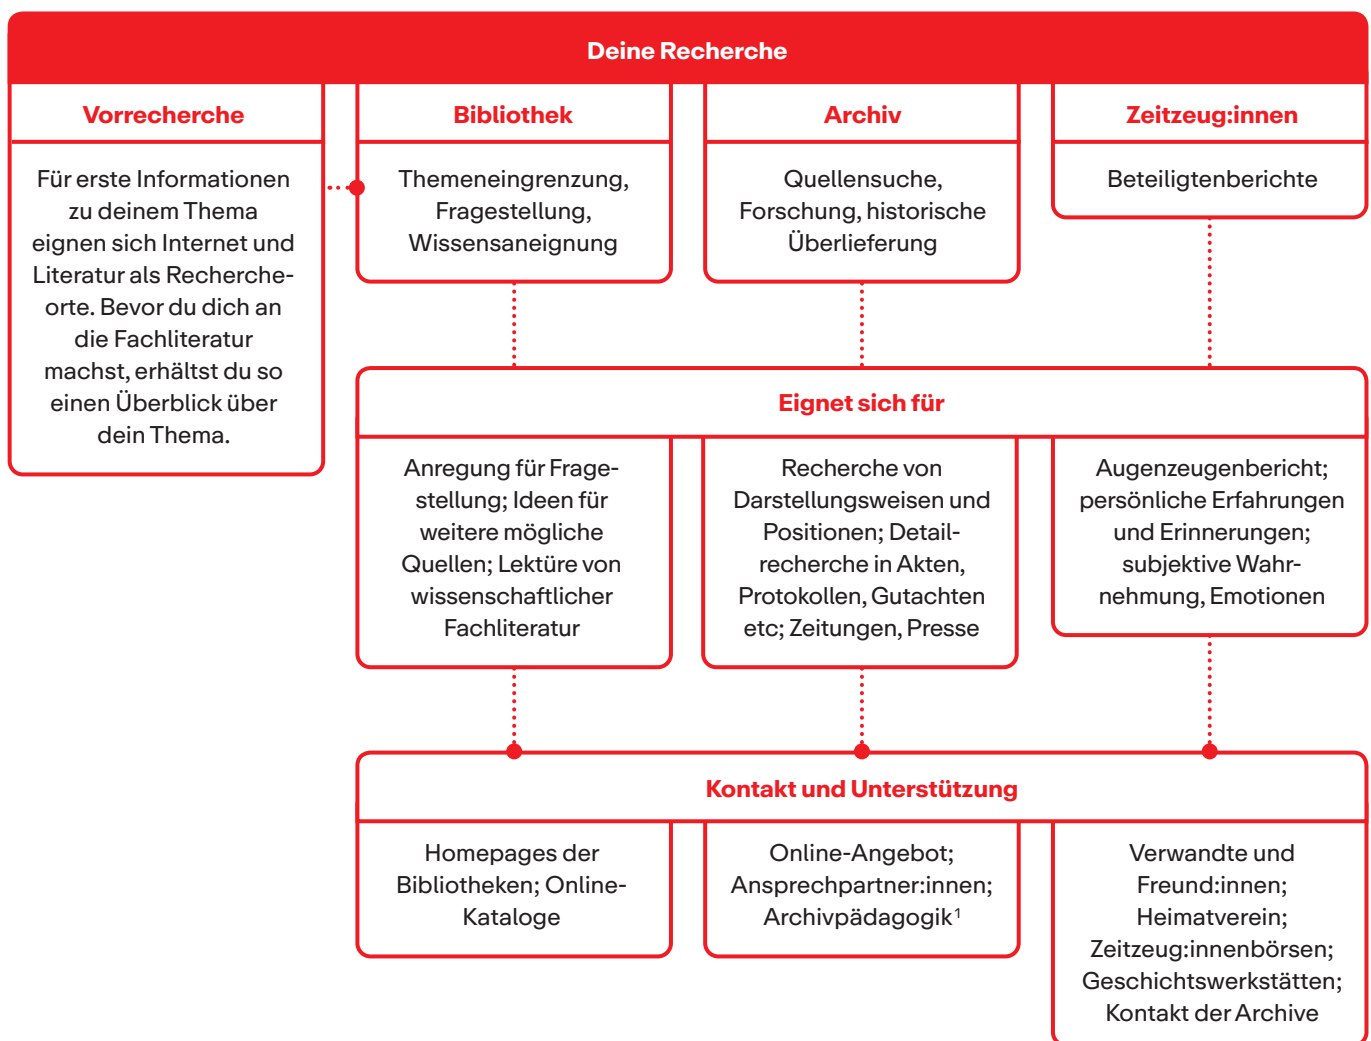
Deine Recherche

Vorrecherche

Für erste Informationen zu deinem Thema eignen sich Internet und Literatur als Rechercheorte. Bevor du dich an die Fachliteratur machst, erhältst du so einen Überblick über dein Thema.

Bibliothek

Themeneingrenzung, Fragestellung, Wissensaneignung

Archiv

Quellensuche, Forschung, historische Überlieferung

Zeitzeug:innen

Beteiligtenberichte

Eignet sich für

Anregung für Fragestellung; Ideen für weitere mögliche Quellen; Lektüre von wissenschaftlicher Fachliteratur

Recherche von Darstellungsweisen und Positionen; Detailrecherche in Akten, Protokollen, Gutachten etc; Zeitungen, Presse

Augenzeugenbericht; persönliche Erfahrungen und Erinnerungen; subjektive Wahrnehmung, Emotionen

Kontakt und Unterstützung

Homepages der Bibliotheken; Online-Kataloge

Online-Angebot; Ansprechpartner:innen; Archivpädagogik$^1$

Verwandte und Freund:innen; Heimatverein; Zeitzeug:innenbörsen; Geschichtswerkstätten; Kontakt der Archive